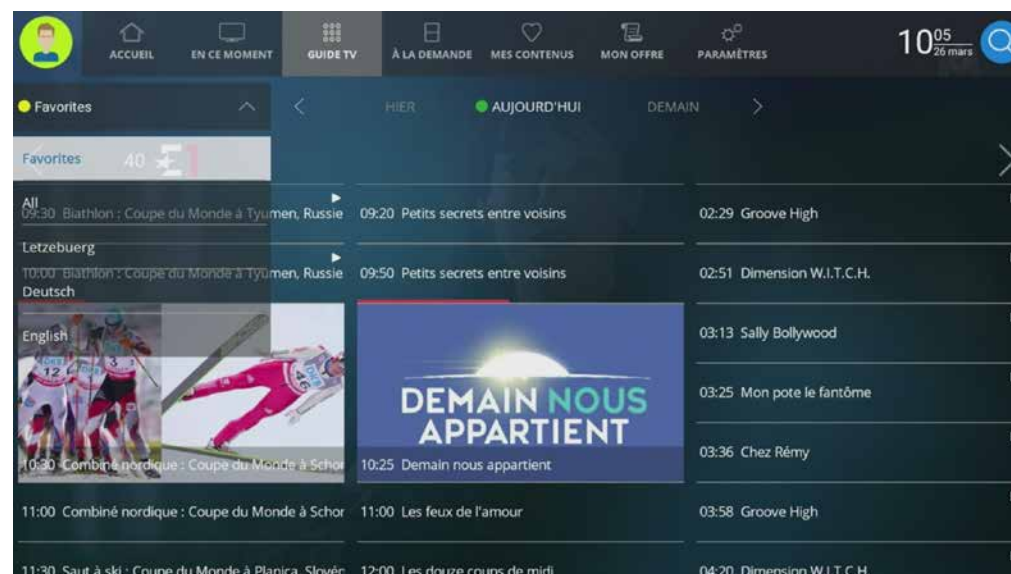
ACCUEIL EN CE MOMENT GUIDE TV À LA DEMANDE MES CONTENUS MON OFFRE PARAMÈTRES

$10^{05}$ 26 mars

Favorites

HIER AUJOURD'HUI DEMAIN

Favorites 40

All
09:30 Biathlon : Coupe du Monde à Tyumen, Russie
Letzebuerg
10:00 Biathlon : Coupe du Monde à Tyumen, Russie
Deutsch
English

10:30 Combiné nordique : Coupe du Monde à Schor
11:00 Combiné nordique : Coupe du Monde à Schor
11:30 Saut à ski : Coupe du Monde à Planica, Slovén

09:20 Petits secrets entre voisins
09:50 Petits secrets entre voisins
DEMAIN NOUS APPARTIENT
10:25 Demain nous appartient
11:00 Les feux de l'amour
12:00 Les douze coups de midi

02:29 Groove High
02:51 Dimension W.I.T.C.H.
03:13 Sally Bollywood
03:25 Mon pote le fantôme
03:36 Chez Rémy
03:58 Groove High
04:20 Dimension W.I.T.C.H.